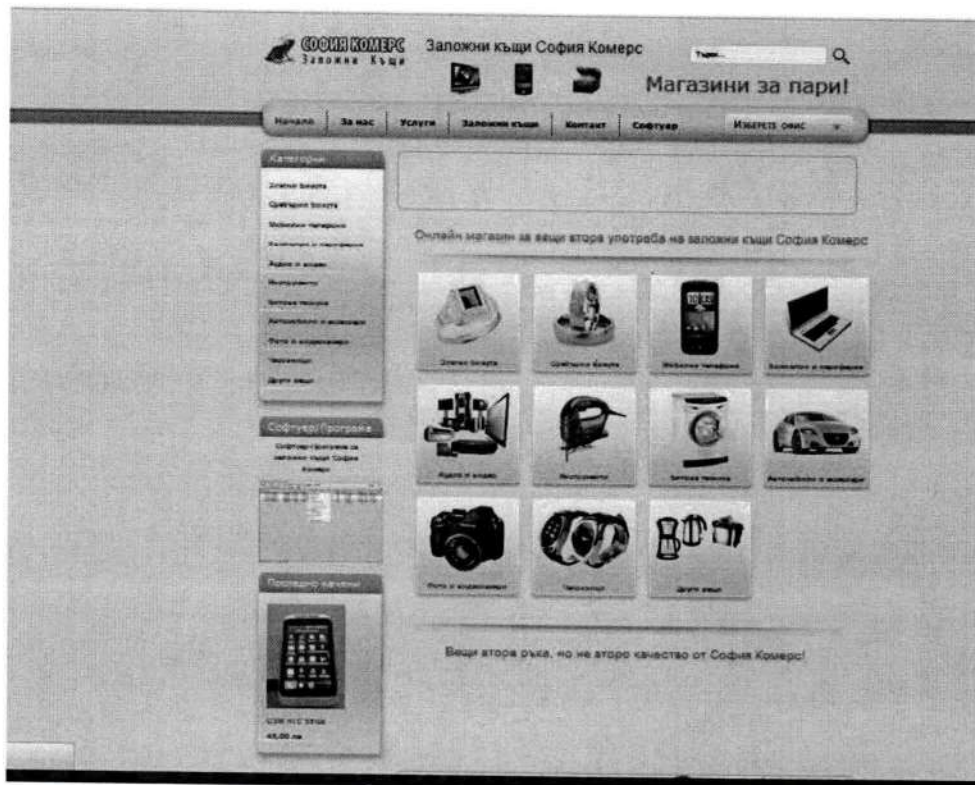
София Комерс
Заложни Къщи

Заложни къщи София Комерс

Търси...

Магазини за пари!

Начало | За нас | Услуги | Заложни къщи | Контакт | Софтуер | Изберете офис

Категории
Златни бижута
Сребърни бижута
Мобилни телефони
Компютри и периферия
Аудио и видео
Инструменти
Битова техника
Автомобили и мотори
Фото и видеотехника
Часовници
Други вещи

Софтуер/Програма
Софтуер/Програма за заложни къщи София Комерс

Последно качени
GSM HTC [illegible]
45,00 лв

Онлайн магазин за вещи втора употреба на заложни къщи София Комерс

Златни бижута
Сребърни бижута
Мобилни телефони
Компютри и периферия
Аудио и видео
Инструменти
Битова техника
Автомобили и мотори
Фото и видеотехника
Часовници
Други вещи

Вещи втора ръка, но не второ качество от София Комерс!